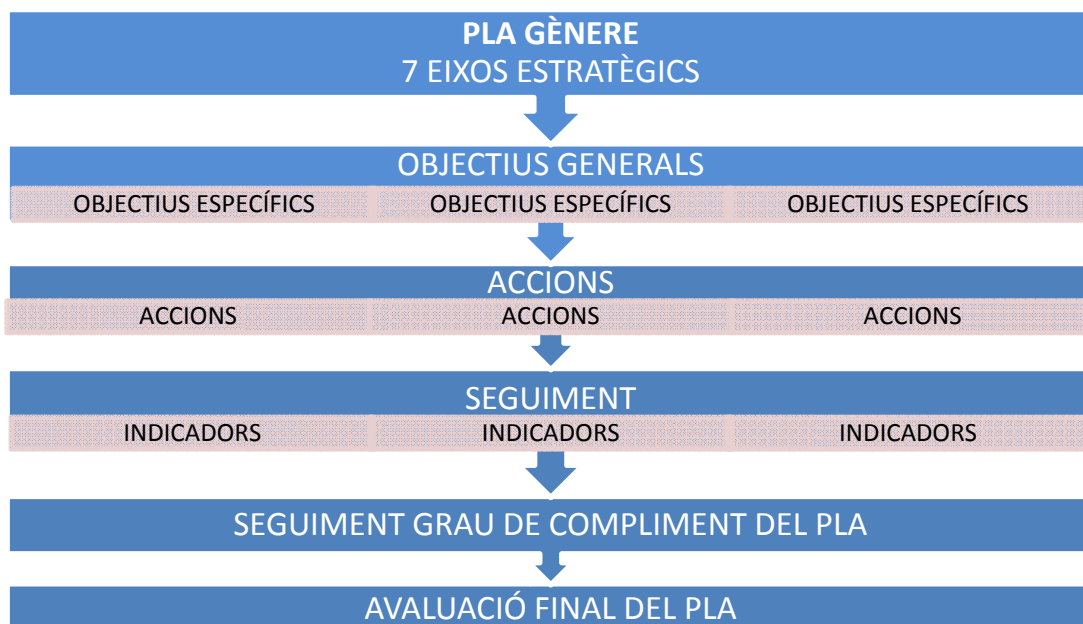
PLA GÈNERE
7 EIXOS ESTRATÈGICS

OBJECTIUS GENERALS

OBJECTIUS ESPECÍFICS OBJECTIUS ESPECÍFICS OBJECTIUS ESPECÍFICS

ACCIONS

ACCIONS ACCIONS ACCIONS

SEGUIMENT

INDICADORS INDICADORS INDICADORS

SEGUIMENT GRAU DE COMPLIMENT DEL PLA

AVALUACIÓ FINAL DEL PLA